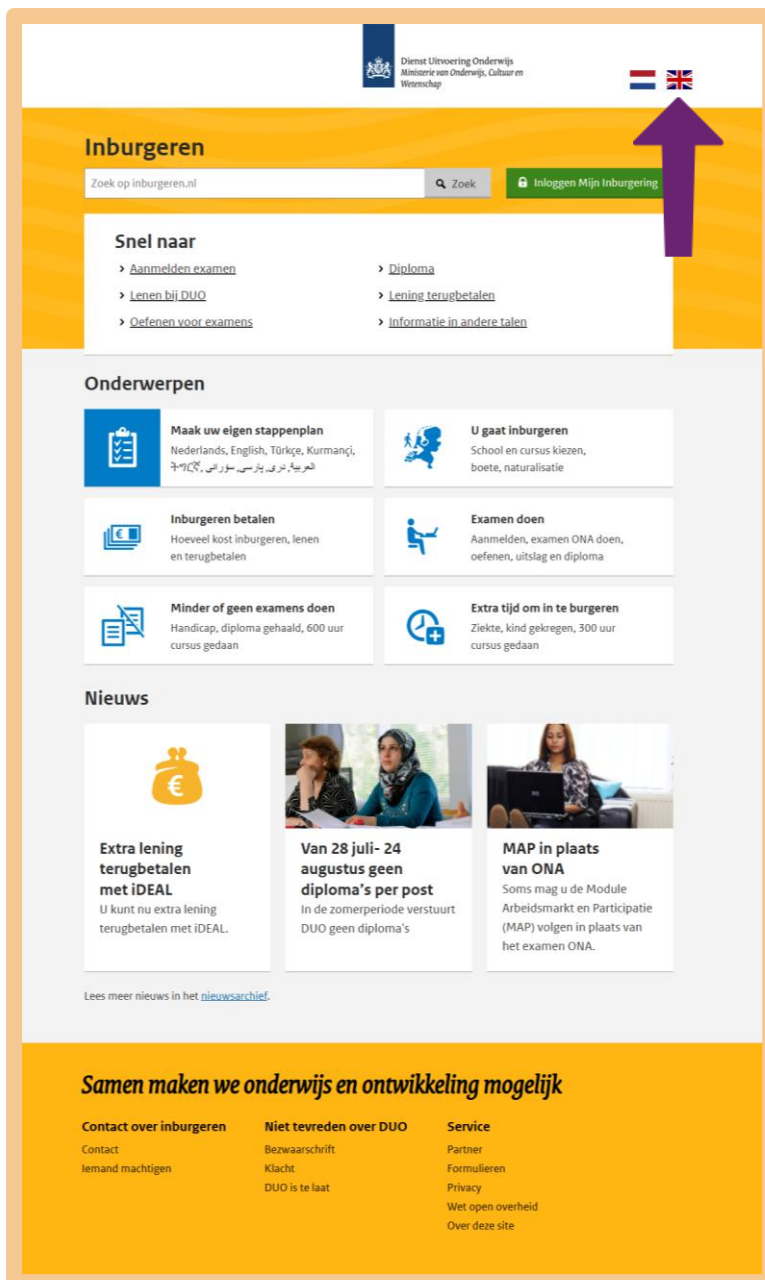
Dienst Uitvoering Onderwijs
Ministerie van Onderwijs, Cultuur en Wetenschap

Inburgeren

Zoek op inburgeren.nl
Zoek
Inloggen Mijn Inburgering

Snel naar
Aanmelden examen
Lenen bij DUO
Oefenen voor examens
Diploma
Lening terugbetalen
Informatie in andere talen

Onderwerpen

Maak uw eigen stappenplan
Nederlands, English, Türkçe, Kurmancî, العربية, دری, پارسی, سورانی, ትግርኛ

U gaat inburgeren
School en cursus kiezen, boete, naturalisatie

Inburgeren betalen
Hoeveel kost inburgeren, lenen en terugbetalen

Examen doen
Aanmelden, examen ONA doen, oefenen, uitslag en diploma

Minder of geen examens doen
Handicap, diploma gehaald, 600 uur cursus gedaan

Extra tijd om in te burgeren
Ziekte, kind gekregen, 300 uur cursus gedaan

Nieuws

Extra lening terugbetalen met iDEAL
U kunt nu extra lening terugbetalen met iDEAL.

Van 28 juli- 24 augustus geen diploma's per post
In de zomerperiode verstuurt DUO geen diploma's

MAP in plaats van ONA
Soms mag u de Module Arbeidsmarkt en Participatie (MAP) volgen in plaats van het examen ONA.

Lees meer nieuws in het nieuwsarchief.

Samen maken we onderwijs en ontwikkeling mogelijk

Contact over inburgeren
Contact
Iemand machtigen

Niet tevreden over DUO
Bezwaarschrift
Klacht
DUO is te laat

Service
Partner
Formulieren
Privacy
Wet open overheid
Over deze site